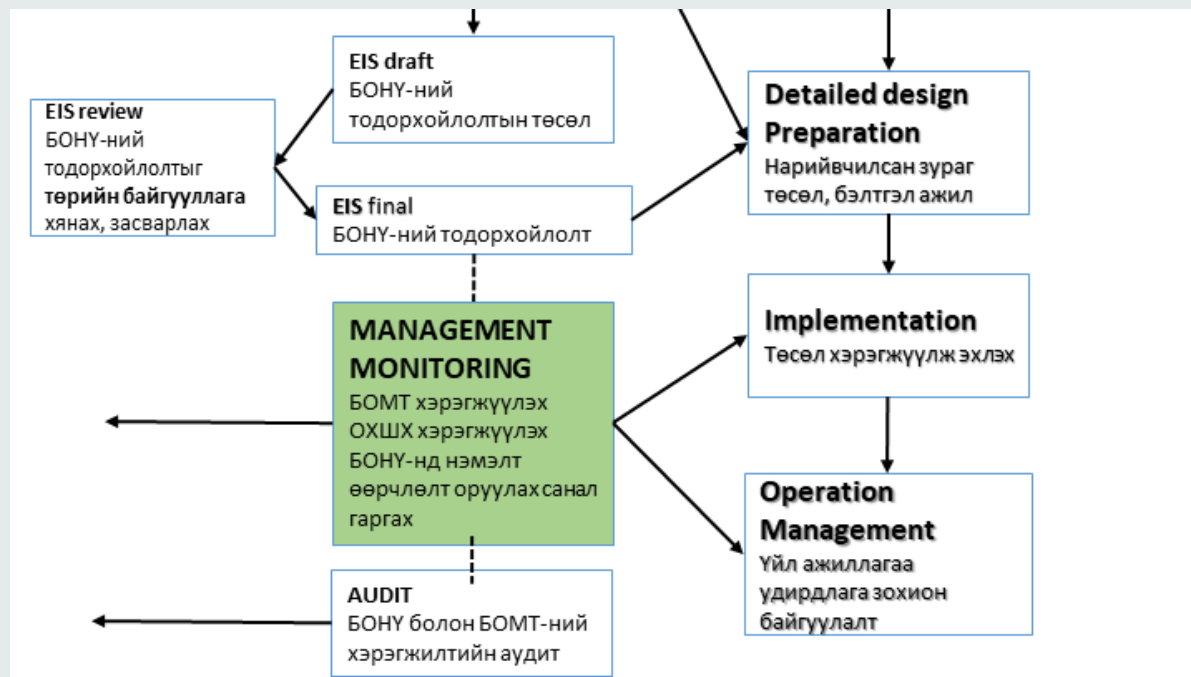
EIS draft
БОНҮ-ний тодорхойлолтын төсөл

EIS review
БОНҮ-ний тодорхойлолтыг төрийн байгууллага хянах, засварлах

EIS final
БОНҮ-ний тодорхойлолт

Detailed design Preparation
Нарийвчилсан зураг төсөл, бэлтгэл ажил

MANAGEMENT MONITORING
БОМТ хэрэгжүүлэх
ОХШХ хэрэгжүүлэх
БОНҮ-нд нэмэлт өөрчлөлт оруулах санал гаргах

Implementation
Төсөл хэрэгжүүлж эхлэх

Operation Management
Үйл ажиллагаа удирдлага зохион байгуулалт

AUDIT
БОНҮ болон БОМТ-ний хэрэгжилтийн аудит